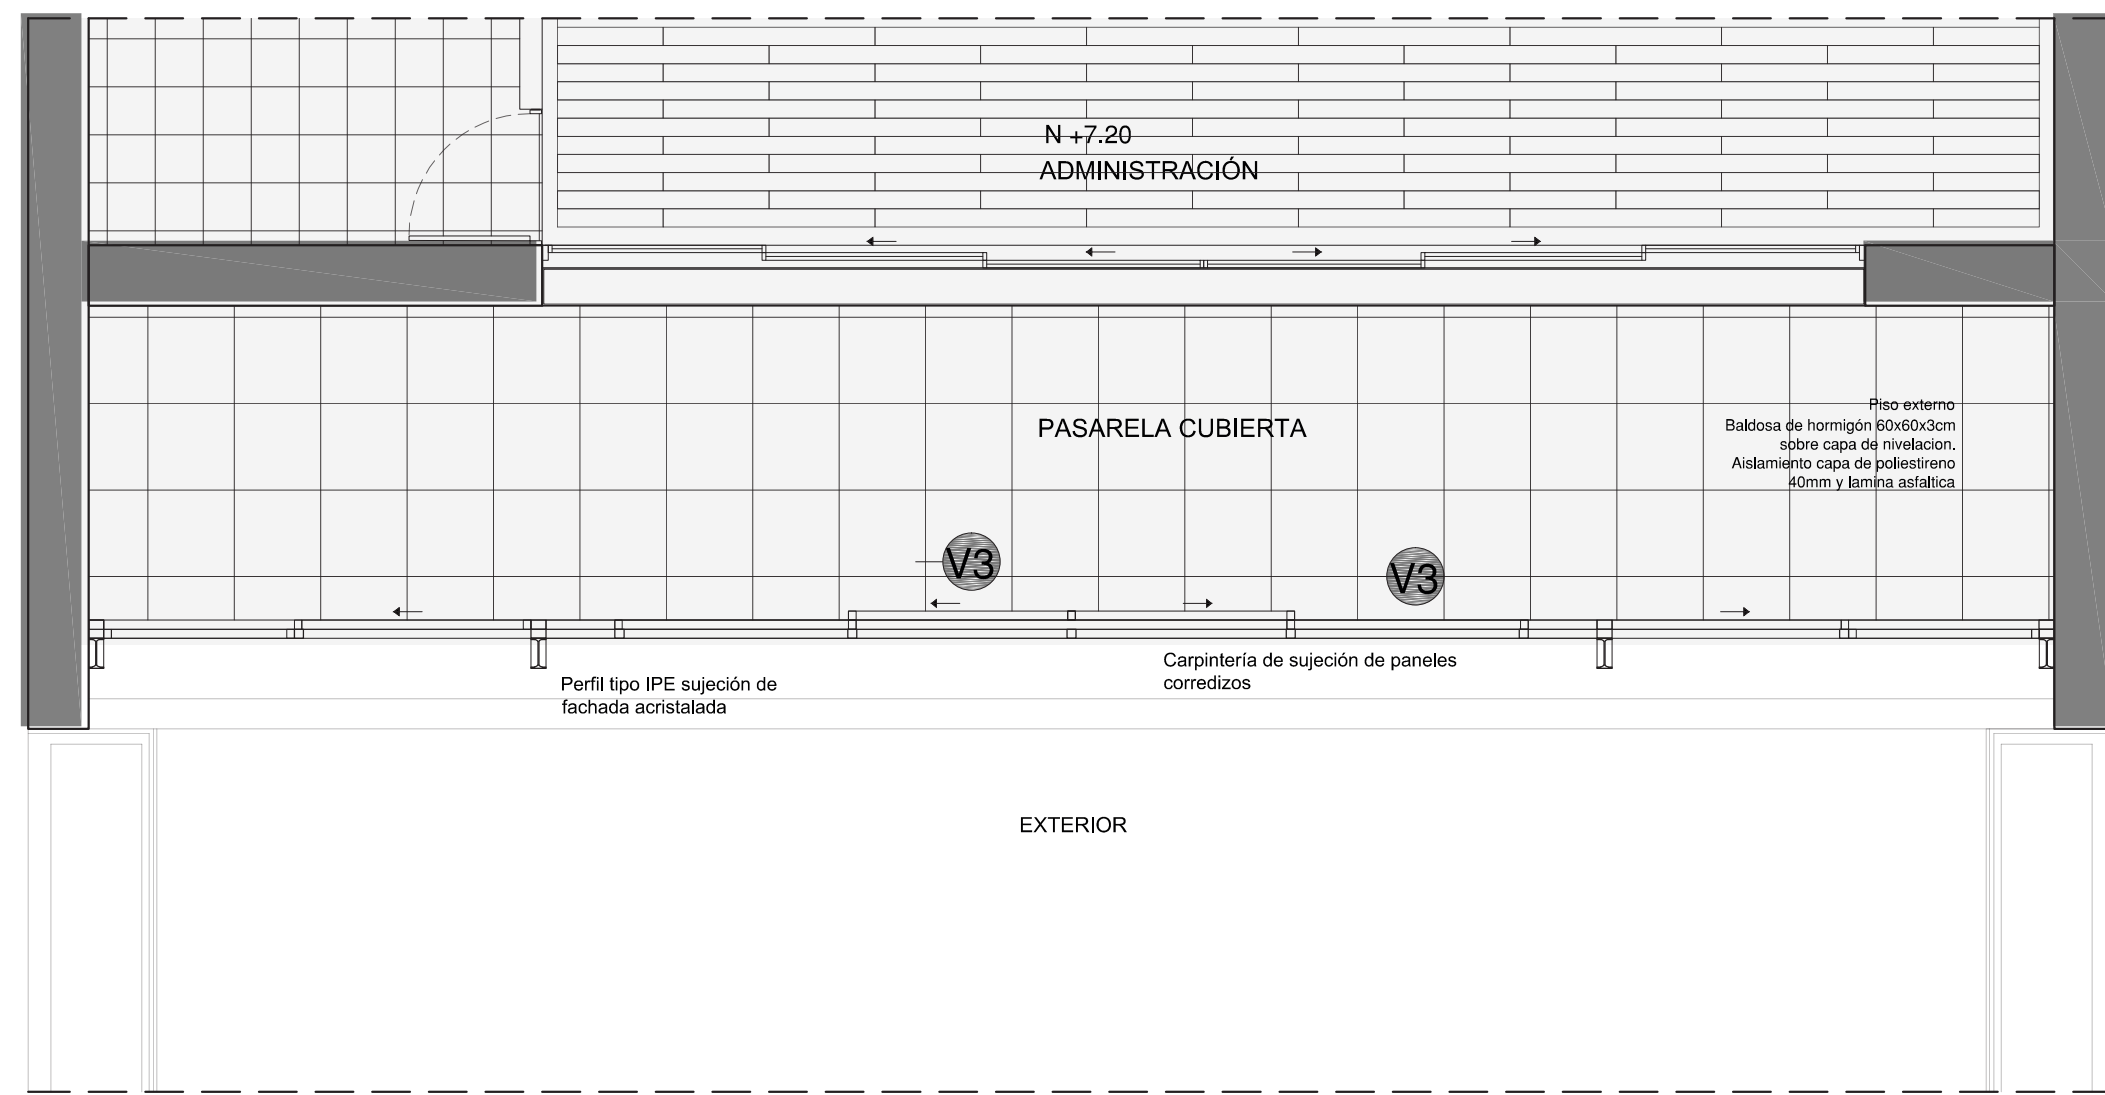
N +7.20
ADMINISTRACIÓN

PASARELA CUBIERTA

Piso externo
Baldosa de hormigón 60x60x3cm
sobre capa de nivelacion.
Aislamiento capa de poliestireno
40mm y lamina asfaltica

V3

V3

Carpintería de sujeción de paneles corredizos

Perfil tipo IPE sujeción de fachada acristalada

EXTERIOR